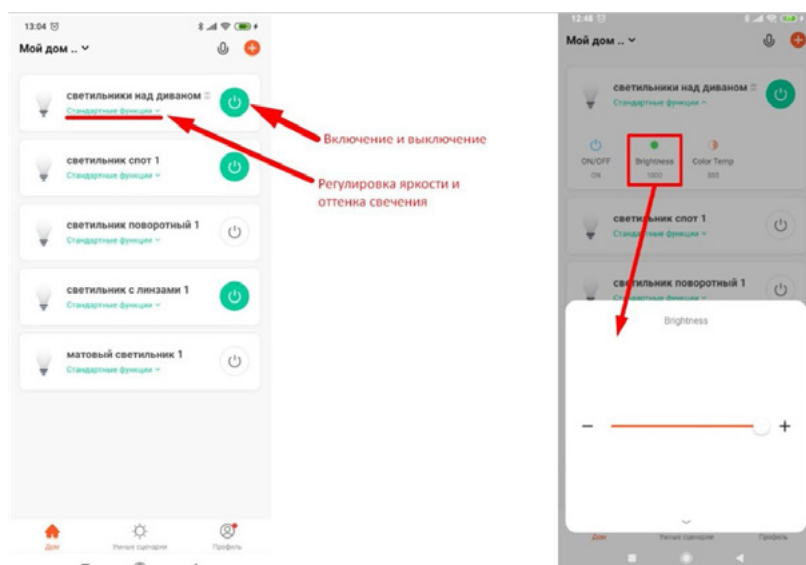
13:04

Мой дом .. ˅

светильники над диваном
Стандартные функции ˅

светильник спот 1
Стандартные функции ˅

светильник поворотный 1
Стандартные функции ˅

светильник с линзами 1
Стандартные функции ˅

матовый светильник 1
Стандартные функции ˅

Включение и выключение

Регулировка яркости и оттенка свечения

Дом
Умные сценарии
Профиль

12:48

Мой дом .. ˅

светильники над диваном
Стандартные функции ^

ON/OFF
ON
Brightness
1000
Color Temp
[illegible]

светильник спот 1
Стандартные функции ˅

светильник поворотный 1
Стандартные функции ˅

Brightness

−
+

Дом
Умные сценарии
Профиль